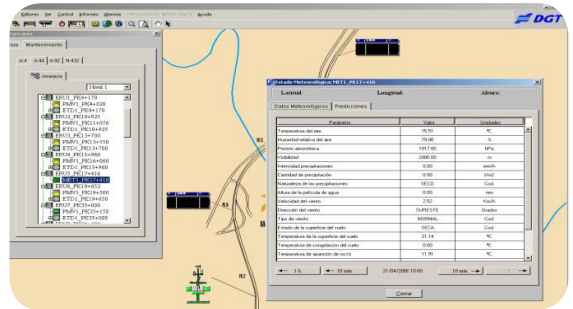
Editores Ver Control Informes Alarmas Ayuda

DGT

Mantenimiento

A-4 A-44 A-92 N-432

Avanzado

Nivel 1

ERU1_PK4+170
PMV1_PK4+026
ETD1_PK4+176
ERU2_PK11+925
PMV1_PK11+076
ETD1_PK16+925
ERU3_PK13+700
PMV1_PK13+550
ETD1_PK13+700
ERU4_PK15+860
PMV1_PK14+960
ETD1_PK15+960
ERU5_PK17+416
MET1_PK17+416
ERU6_PK19+652
PMV1_PK19+500
ETD1_PK19+650
ERU7_PK35+008
PMV1_PK35+158
ETD1_PK35+008

Estado Meteorológico MET1_PK17+416

Latitud: Longitud: Altura:

Datos Meteorológicos Predicciones

| Parámetro | Valor | Unidades |
|---|---|---|
| Temperatura del aire | 15.50 | ºC |
| Humedad relativa del aire | 75.00 | % |
| Presión atmosférica | 1017.00 | hPa |
| Visibilidad | 2000.00 | m |
| Intensidad precipitaciones | 0.00 | mm/h |
| Cantidad de precipitación | 0.00 | l/m2 |
| Naturaleza de las precipitaciones | SECO | Cod. |
| Altura de la película de agua | 0.00 | mm |
| Velocidad del viento | 2.52 | Km/h |
| Dirección del viento | SURESTE | Grados |
| Tipo de viento | NORMAL | Cod. |
| Estado de la superficie del suelo | SECA | Cod. |
| Temperatura de la superficie del suelo | 21.14 | ºC |
| Temperatura de congelación del suelo | 0.00 | ºC |
| Temperatura de aparición de rocío | 11.30 | ºC |

1 h. 10 min. 21/04/2008 16:00 10 min

Cerrar